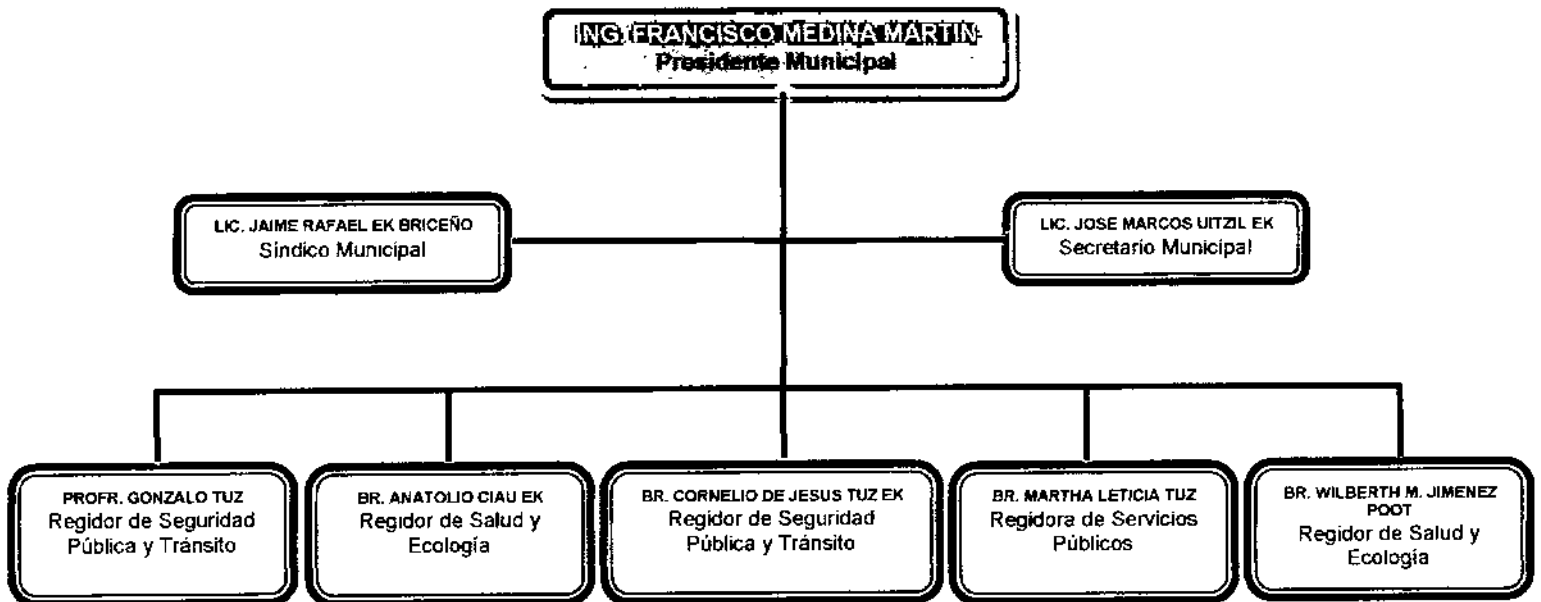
ING. FRANCISCO MEDINA MARTIN
Presidente Municipal

LIC. JAIME RAFAEL EK BRICEÑO
Síndico Municipal

LIC. JOSE MARCOS UITZIL EK
Secretario Municipal

PROFR. GONZALO TUZ
Regidor de Seguridad Pública y Tránsito

BR. ANATOLIO CIAU EK
Regidor de Salud y Ecología

BR. CORNELIO DE JESUS TUZ EK
Regidor de Seguridad Pública y Tránsito

BR. MARTHA LETICIA TUZ
Regidora de Servicios Públicos

BR. WILBERTH M. JIMENEZ POOT
Regidor de Salud y Ecología